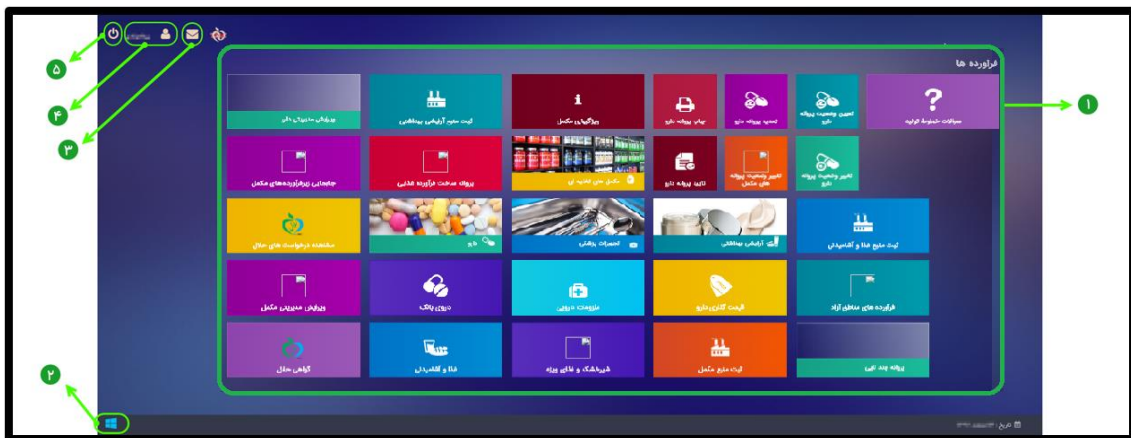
فرآورده ها

سوالات متداول اولیه

تمدید وضعیت پروانه دارو

تمدید پروانه دارو

چاپ پروانه دارو

ویرایش مکمل

ثبت مجوز آرایشی بهداشتی

ویرایش محصولات دارو

تغییر وضعیت پروانه دارو

تغییر وضعیت پروانه های مکمل

تأیید پروانه دارو

مکمل های تغذیه ای

پروانه ساخت فرآورده غذایی

جانمایی زیرفرآورده های مکمل

ثبت منبع غذا و آشامیدنی

آرایشی بهداشتی

تجهیزات پزشکی

دارو

مشاهده درخواست های حلال

فرآورده های مناطق آزاد

الصاق کد دارو

ملزومات دارویی

داروی پاک

ویرایش مدیریتی مکمل

پروانه چند تایی

ثبت منبع مکمل

شیرخشک و غذای ویژه

غذا و آشامیدنی

گواهی حلال

۱

۲

۳

۴

۵

تاریخ: